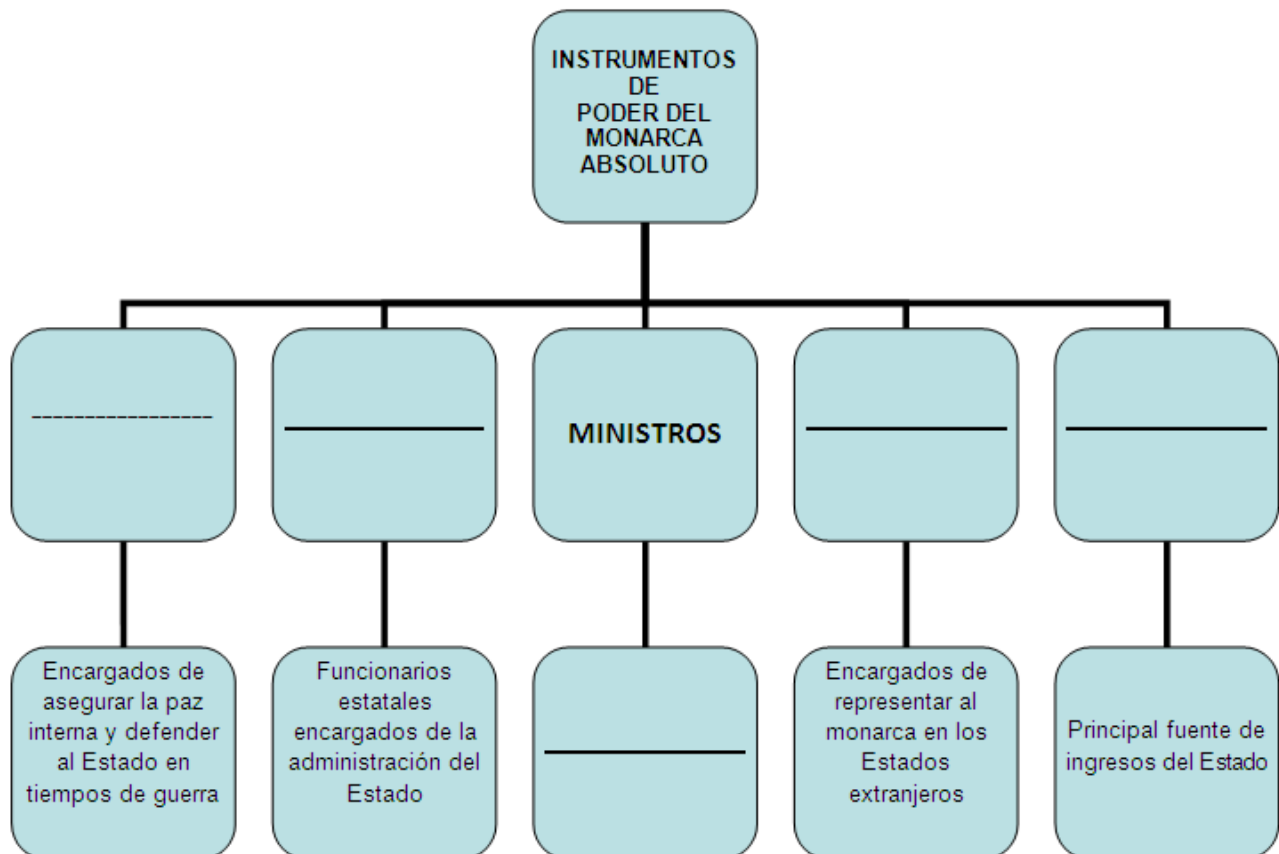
INSTRUMENTOS DE PODER DEL MONARCA ABSOLUTO

-----------------

_______________

MINISTROS

_______________

_______________

Encargados de asegurar la paz interna y defender al Estado en tiempos de guerra

Funcionarios estatales encargados de la administración del Estado

_______________

Encargados de representar al monarca en los Estados extranjeros

Principal fuente de ingresos del Estado